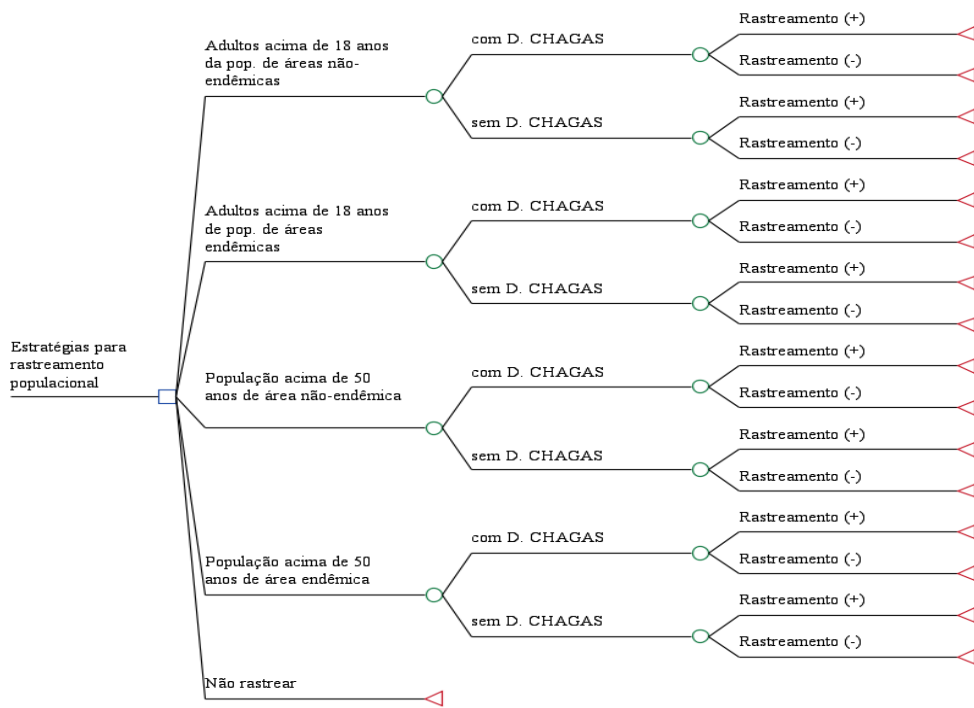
Estratégias para rastreamento populacional

Adultos acima de 18 anos da pop. de áreas não-endêmicas

com D. CHAGAS

Rastreamento (+)

Rastreamento (-)

sem D. CHAGAS

Rastreamento (+)

Rastreamento (-)

Adultos acima de 18 anos de pop. de áreas endêmicas

com D. CHAGAS

Rastreamento (+)

Rastreamento (-)

sem D. CHAGAS

Rastreamento (+)

Rastreamento (-)

População acima de 50 anos de área não-endêmica

com D. CHAGAS

Rastreamento (+)

Rastreamento (-)

sem D. CHAGAS

Rastreamento (+)

Rastreamento (-)

População acima de 50 anos de área endêmica

com D. CHAGAS

Rastreamento (+)

Rastreamento (-)

sem D. CHAGAS

Rastreamento (+)

Rastreamento (-)

Não rastrear